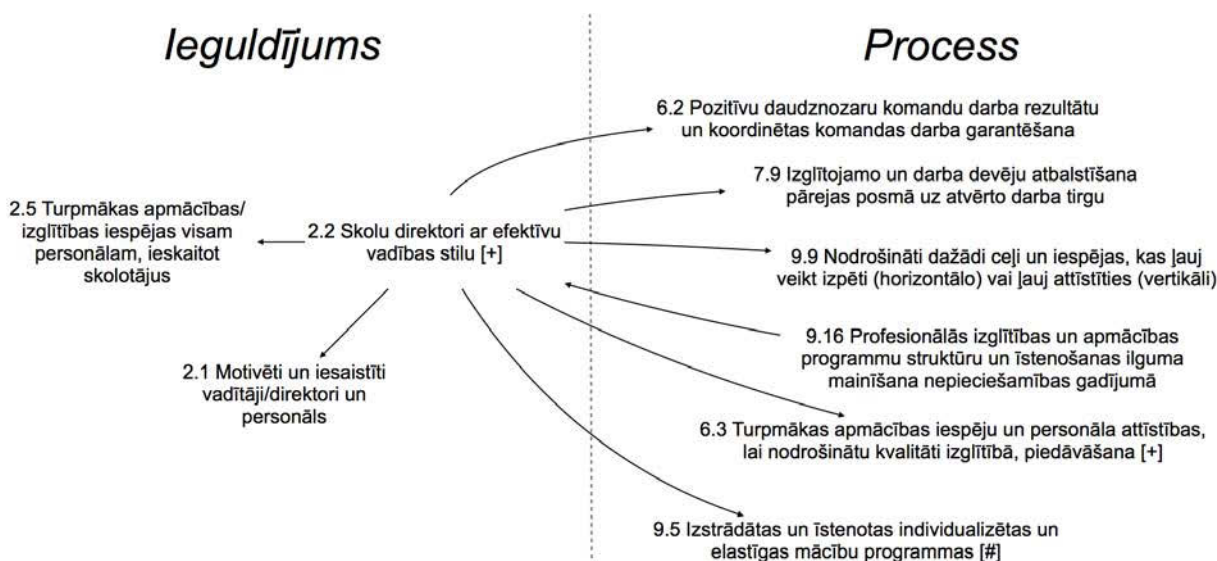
Ieguldījums

Process

6.2 Pozitīvu daudznozaru komandu darba rezultātu un koordinētas komandas darba garantēšana

7.9 Izglītojamo un darba devēju atbalstīšana pārejas posmā uz atvērto darba tirgu

2.5 Turpmākas apmācības/ izglītības iespējas visam personālam, ieskaitot skolotājus

2.2 Skolu direktori ar efektīvu vadības stilu [+]

9.9 Nodrošināti dažādi ceļi un iespējas, kas ļauj veikt izpēti (horizontālo) vai ļauj attīstīties (vertikāli)

9.16 Profesionālās izglītības un apmācības programmu struktūru un īstenošanas ilguma mainīšana nepieciešamības gadījumā

2.1 Motivēti un iesaistīti vadītāji/direktori un personāls

6.3 Turpmākas apmācības iespēju un personāla attīstības, lai nodrošinātu kvalitāti izglītībā, piedāvāšana [+]

9.5 Izstrādātas un īstenotas individualizētas un elastīgas mācību programmas [#]